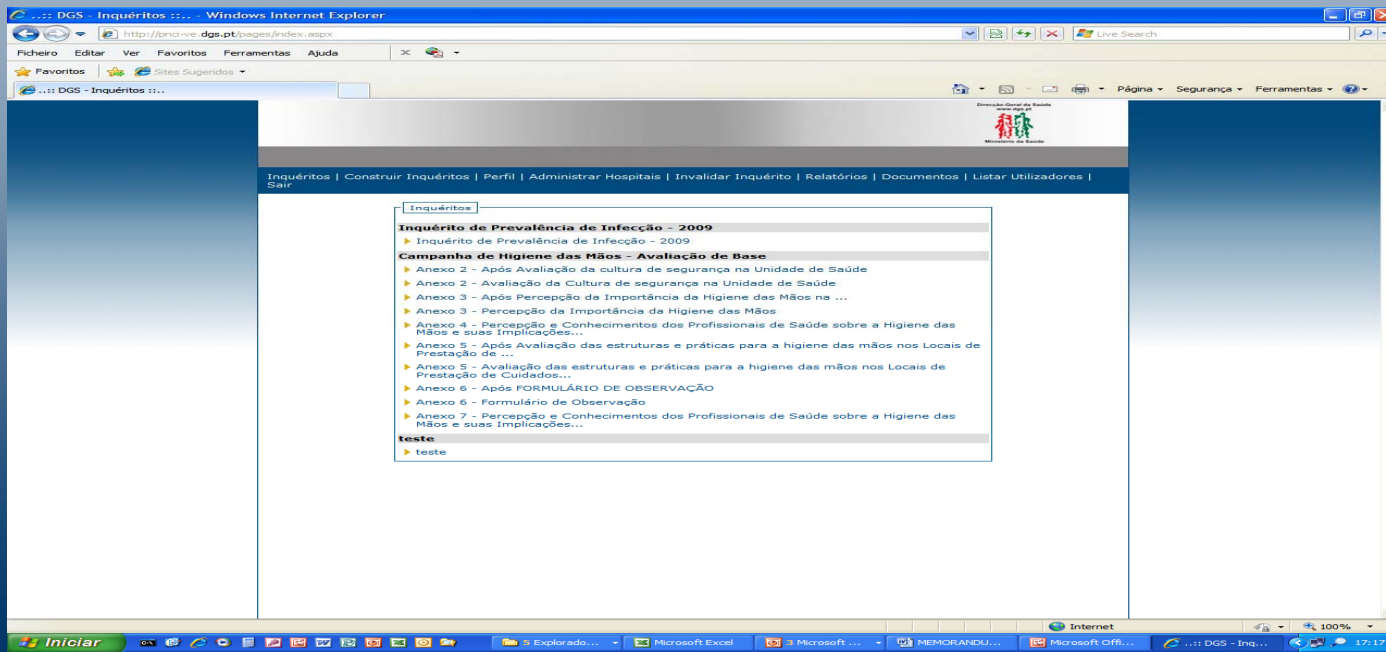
..:: DGS - Inquéritos ::.. - Windows Internet Explorer

http://pnci-ve.dgs.pt/pages/index.aspx

Live Search

Ficheiro Editar Ver Favoritos Ferramentas Ajuda

Favoritos | Sites Sugeridos

..:: DGS - Inquéritos ::..

Página Segurança Ferramentas

Direcção-Geral da Saúde www.dgs.pt Ministério da Saúde

Inquéritos | Construir Inquéritos | Perfil | Administrar Hospitais | Invalidar Inquérito | Relatórios | Documentos | Listar Utilizadores | Sair

Inquéritos

Inquérito de Prevalência de Infecção - 2009

Inquérito de Prevalência de Infecção - 2009

Campanha de Higiene das Mãos - Avaliação de Base

Anexo 2 - Após Avaliação da cultura de segurança na Unidade de Saúde

Anexo 2 - Avaliação da Cultura de segurança na Unidade de Saúde

Anexo 3 - Após Percepção da Importância da Higiene das Mãos na ...

Anexo 3 - Percepção da Importância da Higiene das Mãos

Anexo 4 - Percepção e Conhecimentos dos Profissionais de Saúde sobre a Higiene das Mãos e suas Implicações...

Anexo 5 - Após Avaliação das estruturas e práticas para a higiene das mãos nos Locais de Prestação de ...

Anexo 5 - Avaliação das estruturas e práticas para a higiene das mãos nos Locais de Prestação de Cuidados...

Anexo 6 - Após FORMULÁRIO DE OBSERVAÇÃO

Anexo 6 - Formulário de Observação

Anexo 7 - Percepção e Conhecimentos dos Profissionais de Saúde sobre a Higiene das Mãos e suas Implicações...

teste

teste

Internet 100%

Iniciar 5 Explorado... Microsoft Excel 3 Microsoft ... MEMORANDU... Microsoft Offi... ..:: DGS - Inq... 17:17